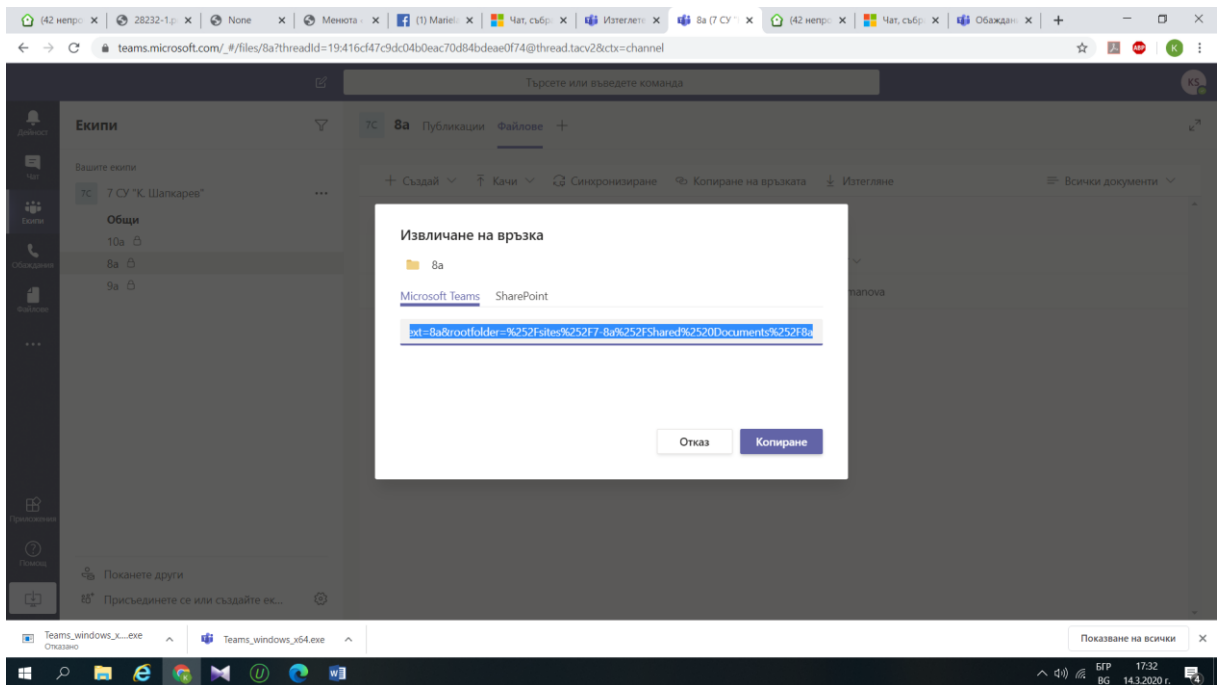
(42 непро × | 28232-1.p × | None × | Менюта × | (1) Mariel × | Чат, събр × | Изтегляне × | 8a (7 СУ × | (42 непро × | Чат, събр × | Обаждане × | +

teams.microsoft.com/_#/files/8a?threadId=19:416cf47c9dc04b0eac70d84bdeae0f74@thread.tacv2&ctx=channel

Търсете или въведете команда

KS

Дейност
Чат
Екипи
Обаждания
Файлове
...
Приложения
Помощ

Екипи

Вашите екипи

7С 7 СУ "К. Шапкарев" ...

Общи
10а
8а
9а

Поканете други
Присъединете се или създайте ек...

7С 8а Публикации Файлове +

+ Създай ∨ Качи ∨ Синхронизиране Копиране на връзката Изтегляне

Всички документи ∨

manova

Извличане на връзка

8a

Microsoft Teams SharePoint

ext=8a&rootfolder=%252Fsites%252F7-8a%252FShared%2520Documents%252F8a

Отказ Копиране

Teams_windows_x....exe Отказано
Teams_windows_x64.exe

Показване на всички ×

БГР BG 17:32 14.3.2020 г.